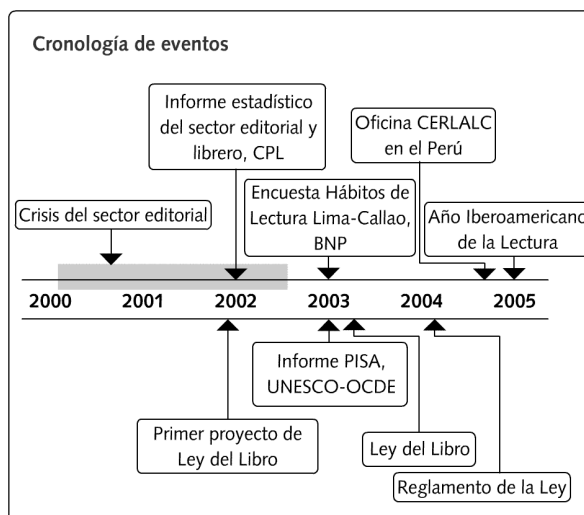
Cronología de eventos

Informe estadístico del sector editorial y librero, CPL

Oficina CERLALC en el Perú

Crisis del sector editorial

Encuesta Hábitos de Lectura Lima-Callao, BNP

Año Iberoamericano de la Lectura

2000 2001 2002 2003 2004 2005

Informe PISA, UNESCO-OCDE

Primer proyecto de Ley del Libro

Ley del Libro

Reglamento de la Ley